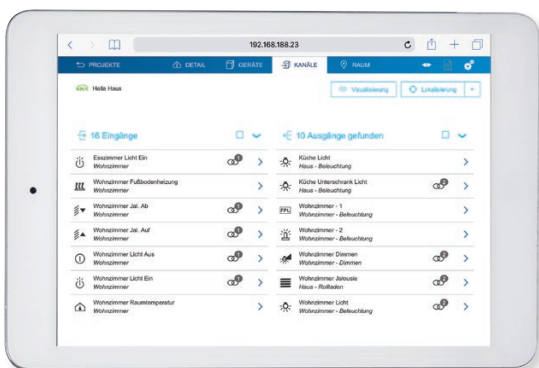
192.168.188.23

PROJEKTE | DETAIL | GERÄTE | KANÄLE | RAUM

Hello Haus

Visualisierung | Lokalisierung

16 Eingänge

Esszimmer Licht Ein
Wohnzimmer

Wohnzimmer Fußbodenheizung
Wohnzimmer

Wohnzimmer Jal. Ab
Wohnzimmer

Wohnzimmer Jal. Auf
Wohnzimmer

Wohnzimmer Licht Aus
Wohnzimmer

Wohnzimmer Licht Ein
Wohnzimmer

Wohnzimmer Raumtemperatur
Wohnzimmer

10 Ausgänge gefunden

Küche Licht
Haus - Beleuchtung

Küche Unterschrank Licht
Haus - Beleuchtung

Wohnzimmer - 1
Wohnzimmer - Beleuchtung

Wohnzimmer - 2
Wohnzimmer - Beleuchtung

Wohnzimmer Dimmen
Wohnzimmer - Dimmen

Wohnzimmer Jalousie
Haus - Rollladen

Wohnzimmer Licht
Wohnzimmer - Beleuchtung